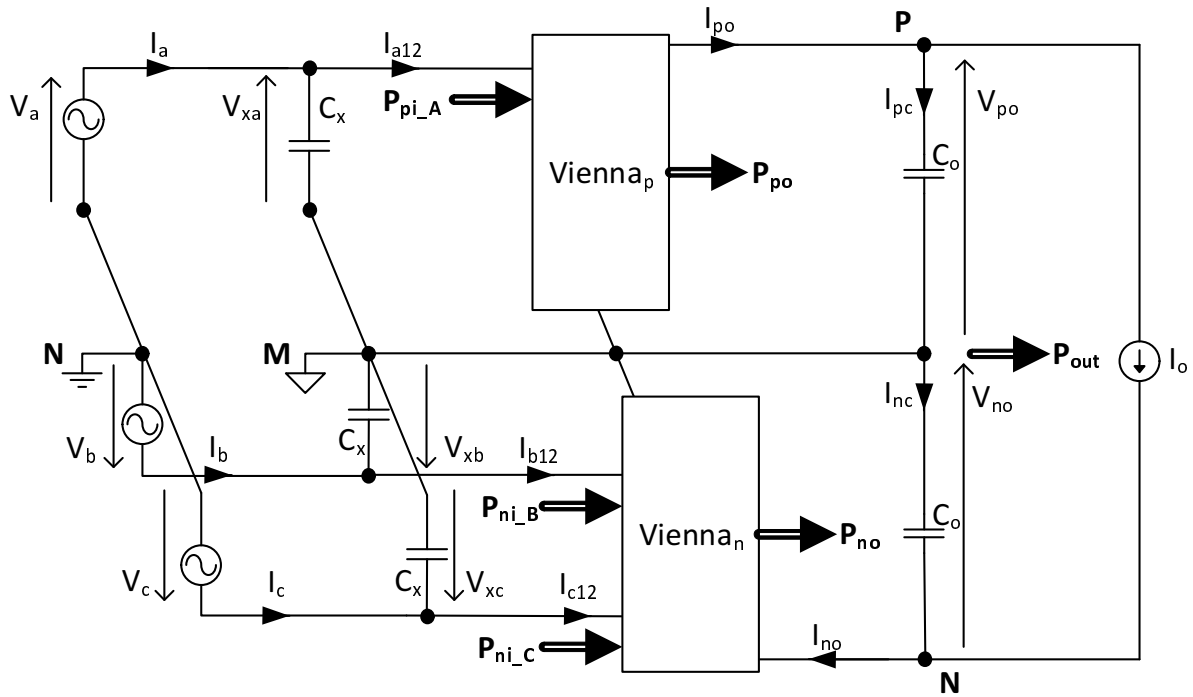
$I_a$ $I_{a12}$ $I_{po}$ P
$V_a$ $V_{xa}$ $C_x$ $P_{pi\_A}$ $I_{pc}$ $V_{po}$
$Vienna_p$ $P_{po}$ $C_o$
N M $P_{out}$ $I_o$
$I_{nc}$ $V_{no}$
$V_b$ $I_b$ $C_x$ $V_{xb}$ $I_{b12}$
$P_{ni\_B}$ $Vienna_n$ $P_{no}$ $C_o$
$V_c$ $I_c$ $C_x$ $V_{xc}$ $I_{c12}$
$P_{ni\_C}$ $I_{no}$
N